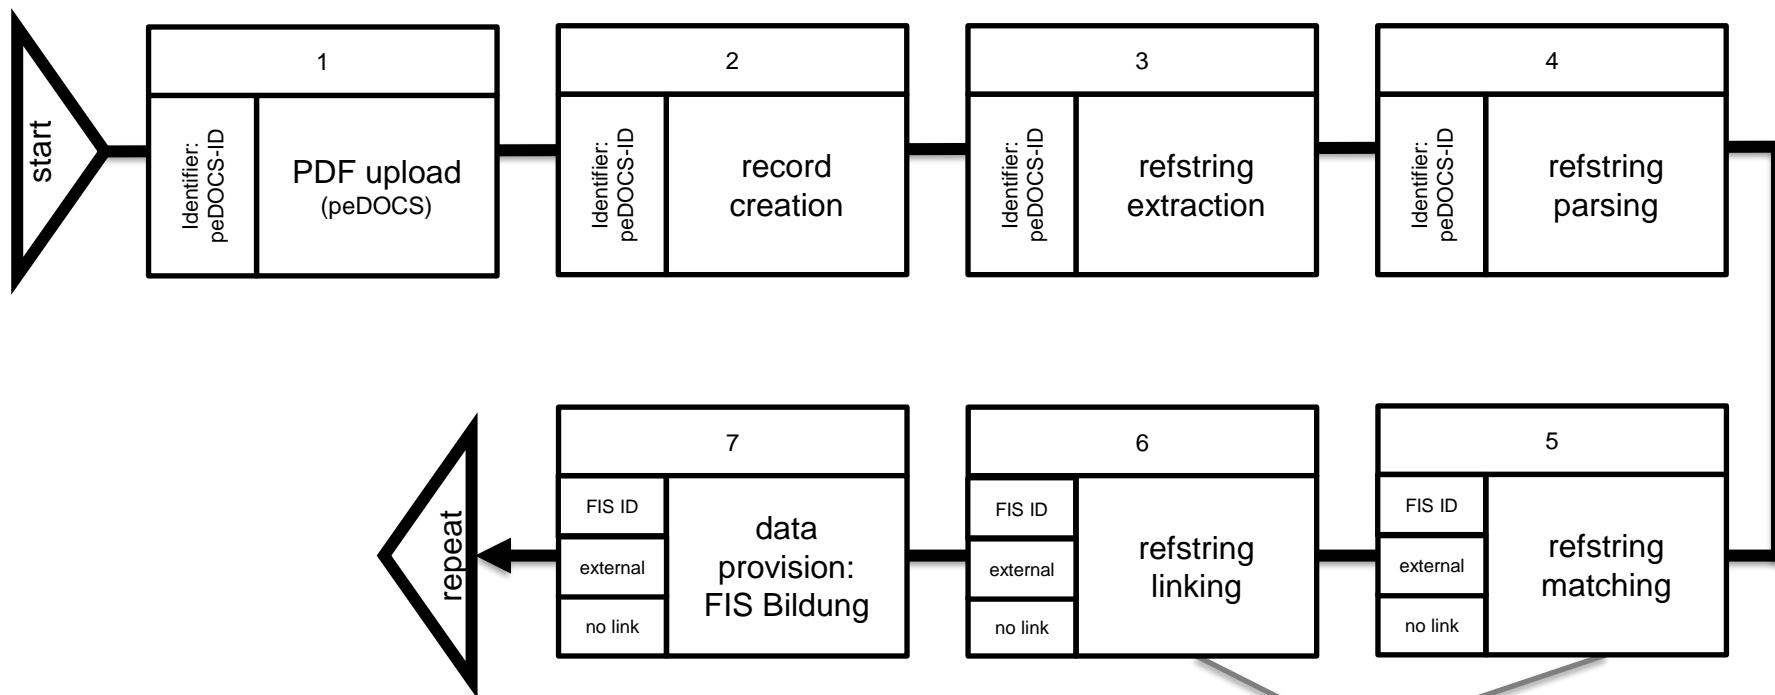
start

1
Identifier: peDOCS-ID
PDF upload
(peDOCS)

2
Identifier: peDOCS-ID
record creation

3
Identifier: peDOCS-ID
refstring extraction

4
Identifier: peDOCS-ID
refstring parsing

5
FIS ID
external
no link
refstring matching

6
FIS ID
external
no link
refstring linking

7
FIS ID
external
no link
data provision: FIS Bildung

repeat